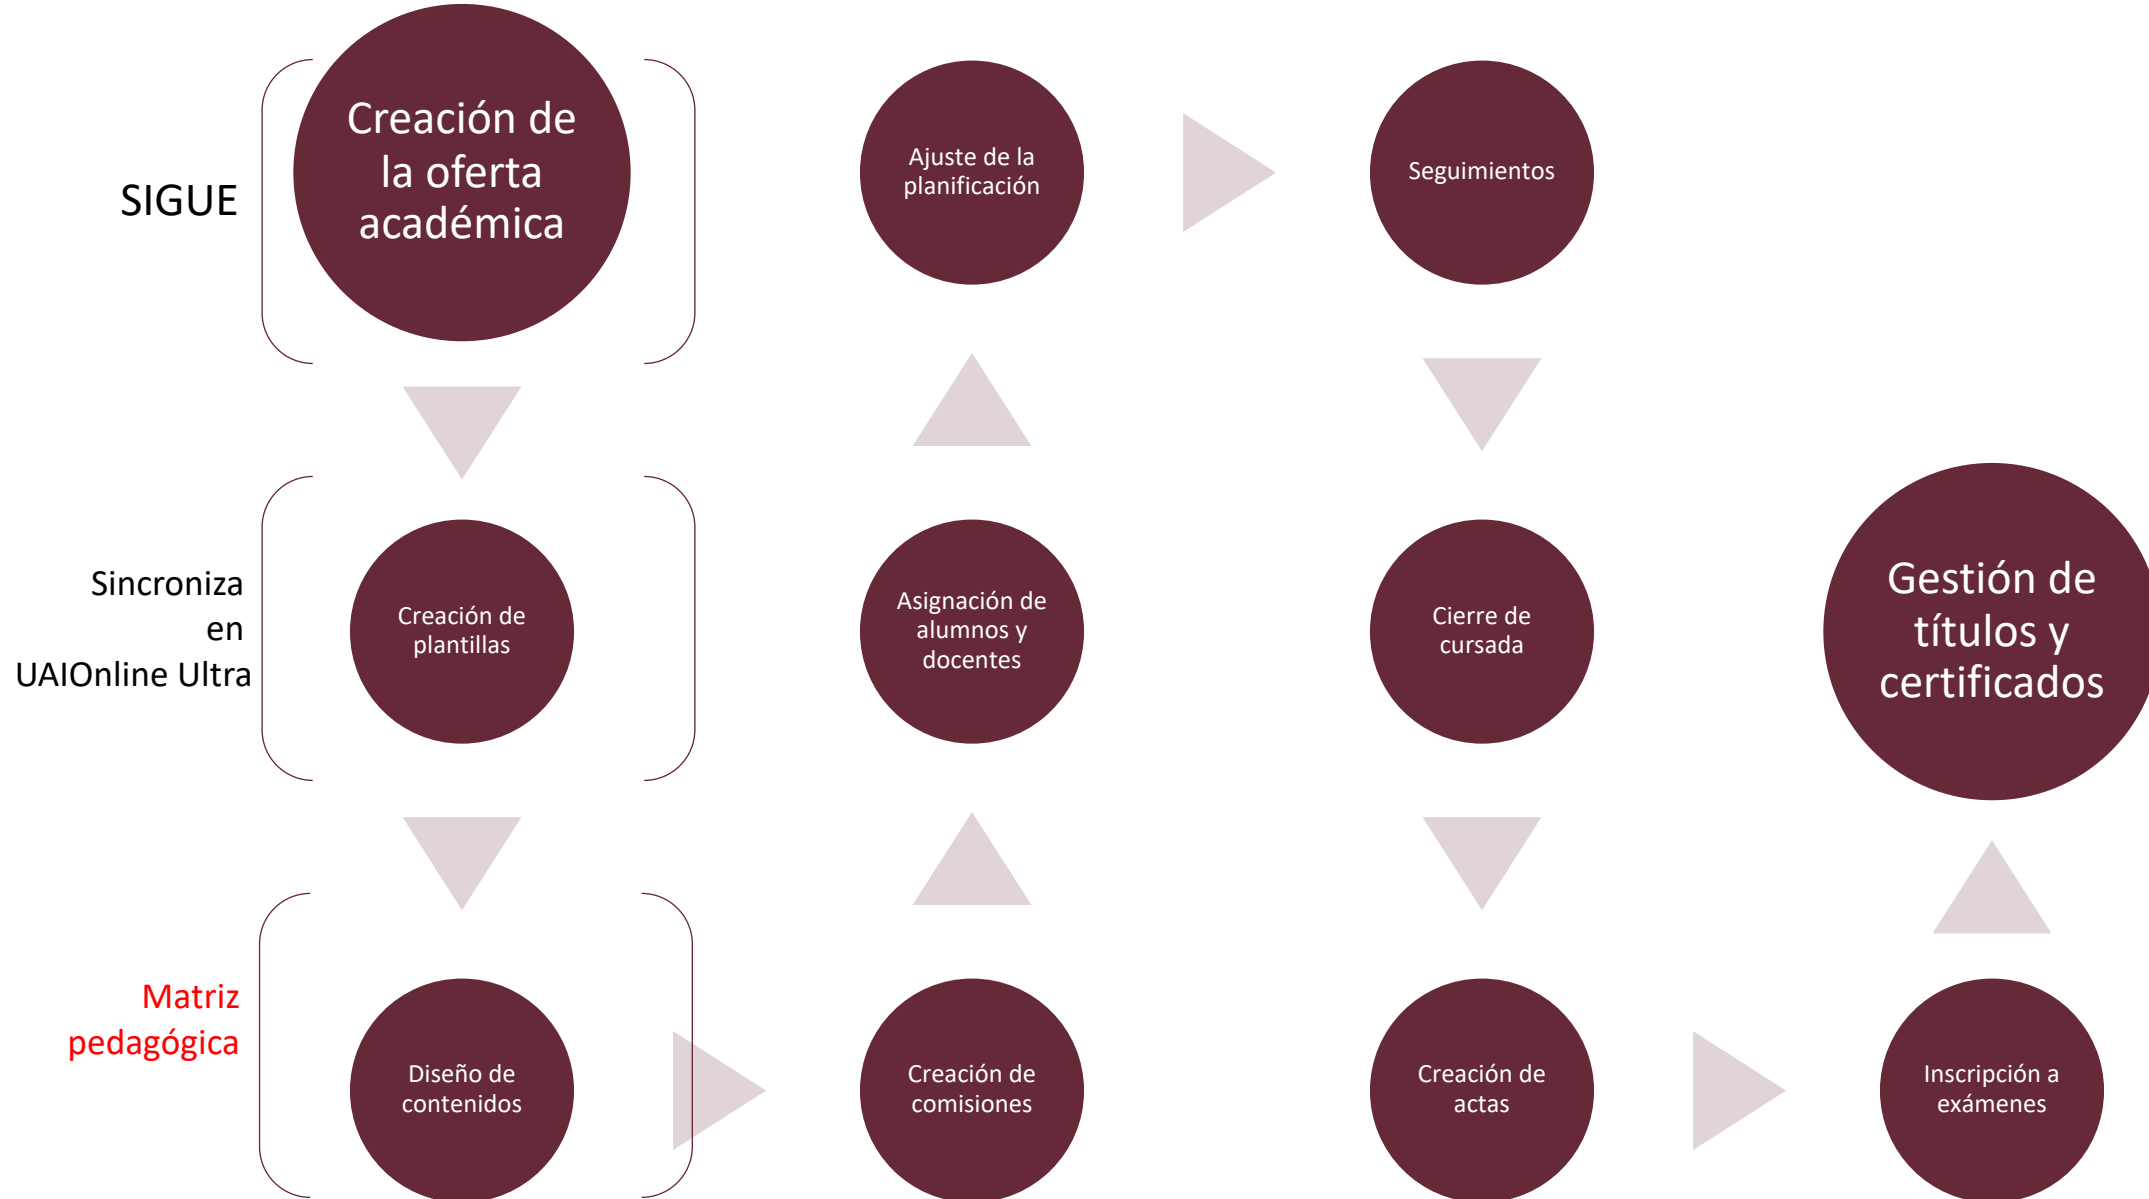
SIGUE

Creación de la oferta académica

Ajuste de la planificación

Seguimientos

Sincroniza en UAIOnline Ultra

Creación de plantillas

Asignación de alumnos y docentes

Cierre de cursada

Gestión de títulos y certificados

Matriz pedagógica

Diseño de contenidos

Creación de comisiones

Creación de actas

Inscripción a exámenes